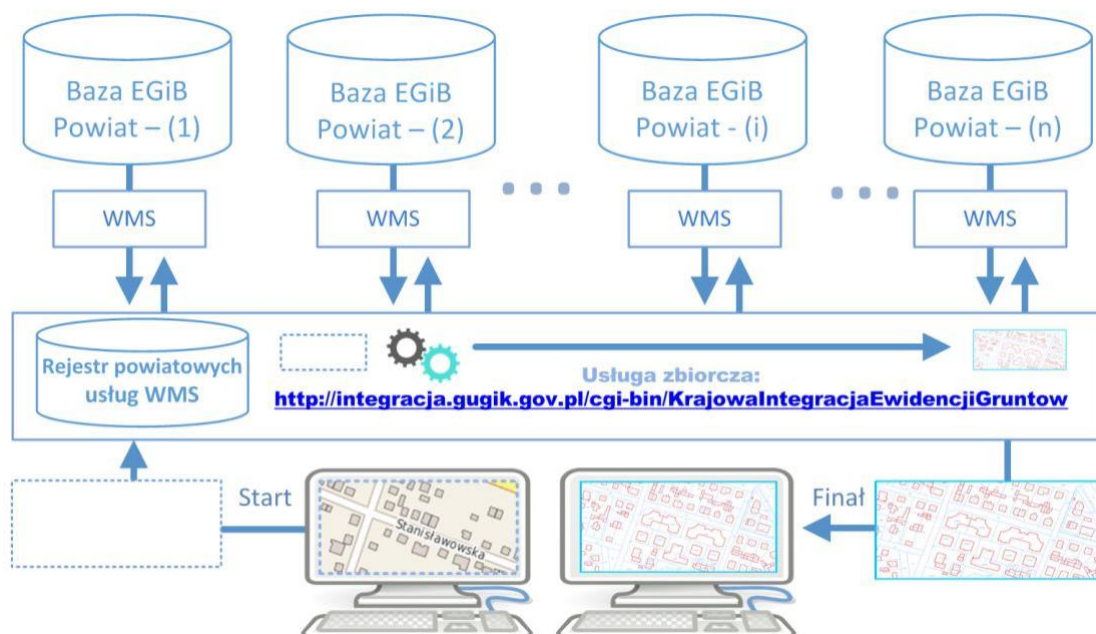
Baza EGiB Powiat – (1)

Baza EGiB Powiat – (2)

Baza EGiB Powiat - (i)

Baza EGiB Powiat – (n)

WMS

WMS

WMS

WMS

Rejestr powiatowych usług WMS

Usługa zbiorcza:
http://integracja.gugik.gov.pl/cgi-bin/KrajowaIntegracjaEwidencjiGruntow

Start

Stanisławowska

Finał